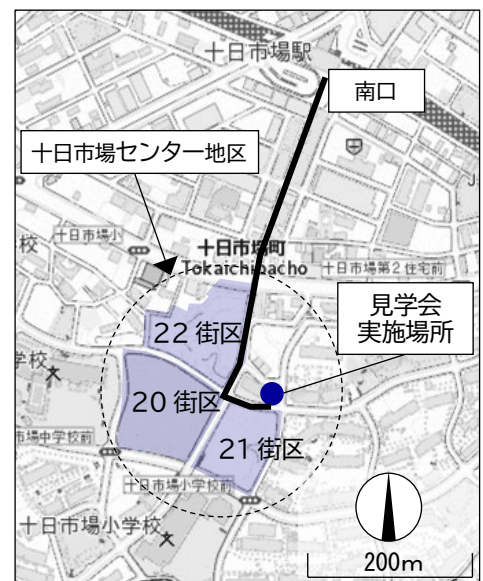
十日市場駅

南口

十日市場センター地区

校

十日市場小

十日市場町
Tokaichibacho

十日市場第2住宅前

見学会
実施場所

22 街区

学校

20 街区

市場中学校前

21 街区

十日市場小学校前

十日市場小学校

200m